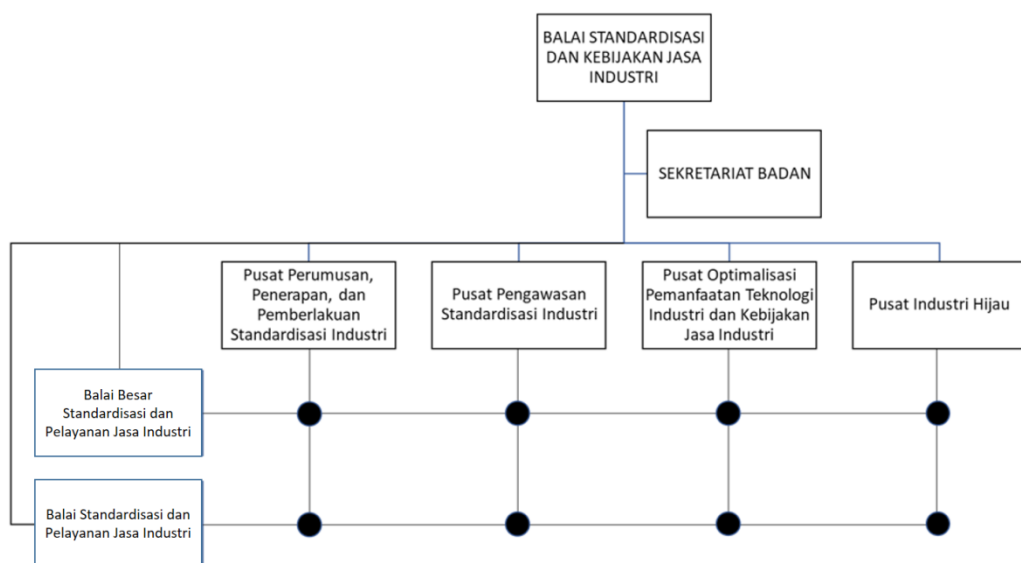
BALAI STANDARDISASI DAN KEBIJAKAN JASA INDUSTRI

SEKRETARIAT BADAN

Pusat Perumusan, Penerapan, dan Pemberlakuan Standardisasi Industri

Pusat Pengawasan Standardisasi Industri

Pusat Optimalisasi Pemanfaatan Teknologi Industri dan Kebijakan Jasa Industri

Pusat Industri Hijau

Balai Besar Standardisasi dan Pelayanan Jasa Industri

Balai Standardisasi dan Pelayanan Jasa Industri